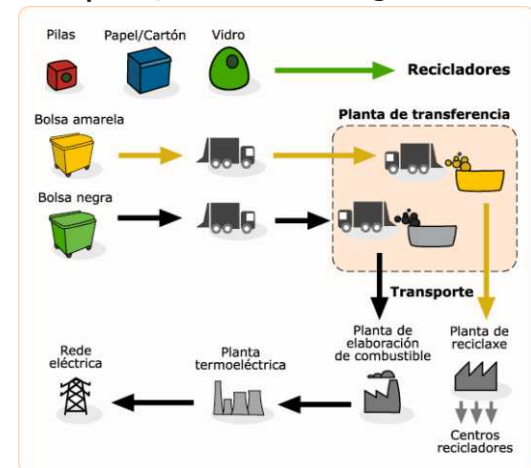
Pilas
Papel/Cartón
Vidro
Recicladores
Bolsa amarela
Planta de transferencia
Bolsa negra
Transporte
Planta de elaboración de combustible
Planta de reciclaxe
Rede eléctrica
Planta termoeléctrica
Centros recicladores